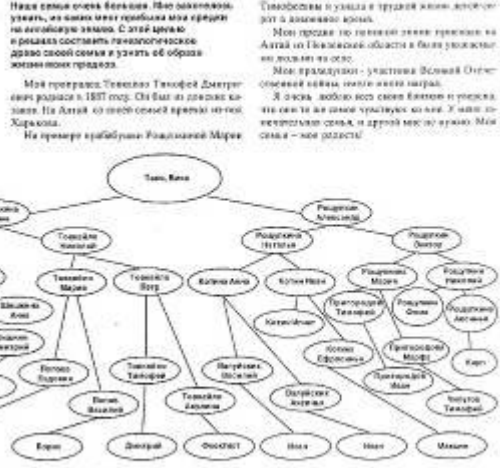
Наша семья очень большая. Мне захотелось узнать, из каких мест прибыли мои предки на алтайскую землю. С этой целью я решила составить генеалогическое древо своей семьи и узнать об образе жизни моих предков.

Мой прапрадед Товкайло Тимофей Дмитриевич родился в 1887 году. Он был из донских казаков. На Алтай со своей семьей приехал из под Харькова.

На примере прабабушки Рощупкиной Марии

Тимофеевны я узнала о трудной жизни детей в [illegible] военное время.

Мои предки по линии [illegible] приехали на Алтай из Пензенской области в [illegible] ещё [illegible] на селе.

Мои прадедушки - участники Великой Отечественной войны, имеют много наград.

Я очень люблю всех своих близких и уверена, что они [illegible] чувствуют ко мне. У меня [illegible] семья, и другой мне не нужно. Моя семья – моя радость!

Таня, Вика

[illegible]

Рощупкин Александр

Товкайло Николай

Рощупкина Наталья

Рощупкин Виктор

Товкайло Мария

Товкайло Петр

Котова Анна

Котов Иван

Рощупкина Мария

Рощупкин Николай

Шмакова Анна

Котов Игнат

Пригородний Тимофей

Рощупкин Федор

Рощупкина Евдокия

Попова Евдокия

Товкайло Тимофей

Нагребина Фекла

Котова Ефросинья

Пригородний Марфа

Попов Василий

Товкайло Акулина

Загребина Анисья

Пригородний Иван

Чистов Тимофей

Карп

Борис

Дмитрий

Феоктист

Илья

Иван

Михаил